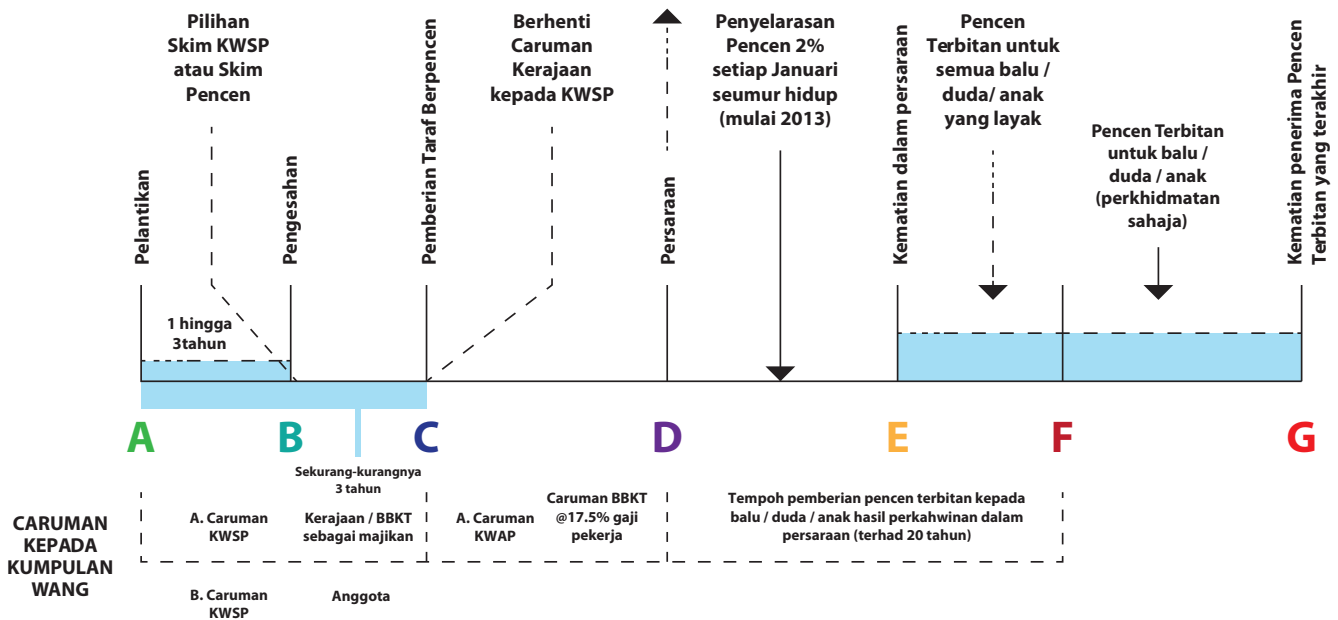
Pilihan Skim KWSP atau Skim Pencen

Berhenti Caruman Kerajaan kepada KWSP

Penyelarasan Pencen 2% setiap Januari seumur hidup (mulai 2013)

Pencen Terbitan untuk semua balu / duda/ anak yang layak

Pencen Terbitan untuk balu / duda / anak (perkhidmatan sahaja)

Pelantikan

Pengesahan

Pemberian Taraf Berpencen

Persaraan

Kematian dalam persaraan

Kematian penerima Pencen Terbitan yang terakhir

1 hingga 3tahun

A

B

C

D

E

F

G

Sekurang-kurangnya 3 tahun

CARUMAN KEPADA KUMPULAN WANG

A. Caruman KWSP

Kerajaan / BBKT sebagai majikan

A. Caruman KWAP

Caruman BBKT @17.5% gaji pekerja

Tempoh pemberian pencen terbitan kepada balu / duda / anak hasil perkahwinan dalam persaraan (terhad 20 tahun)

B. Caruman KWSP

Anggota